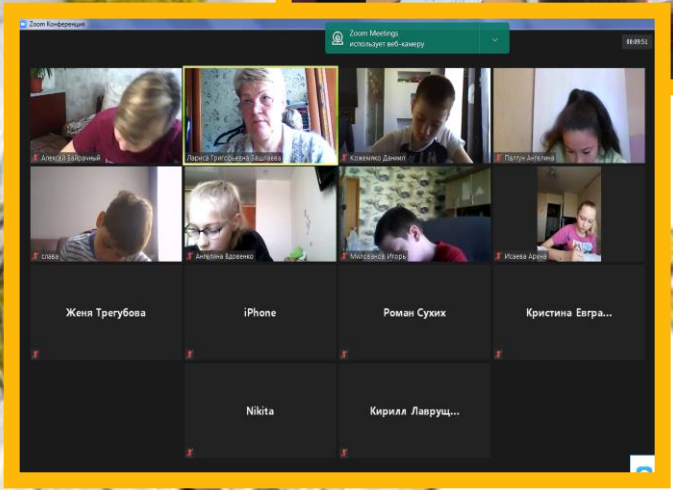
Zoom Конференция

Zoom Meetings
использует веб-камеру

00:29:51

Алексей Байрачный

Лариса Григорьевна Башлаева

Кожемяко Даниил

Палтун Ангелина

слава

Ангелина Вдовенко

Милованов Игорь

Исаева Арина

Женя Трегубова

iPhone

Роман Сухих

Кристина Евгра...

Nikita

Кирилл Лаврущ...